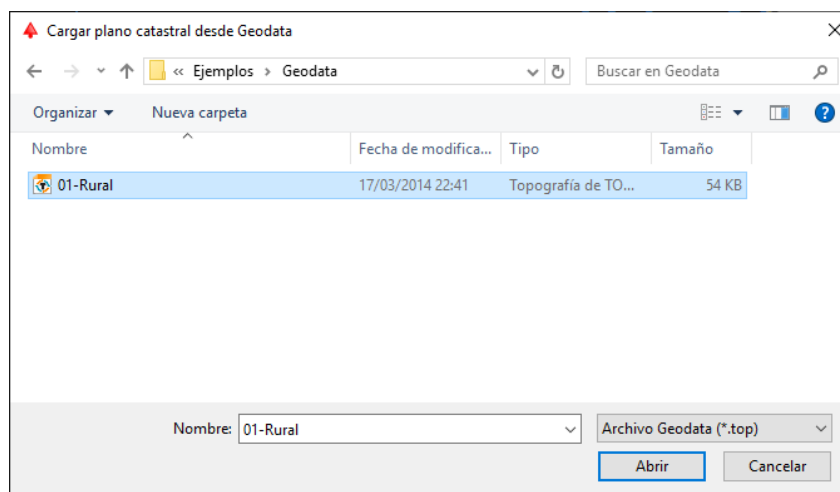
Cargar plano catastral desde Geodata

« Ejemplos › Geodata

Buscar en Geodata

Organizar ▾ Nueva carpeta

| Nombre | Fecha de modifica... | Tipo | Tamaño |
|---|---|---|---|
| 01-Rural | 17/03/2014 22:41 | Topografía de TO... | 54 KB |

Nombre: 01-Rural

Archivo Geodata (*.top)

Abrir

Cancelar